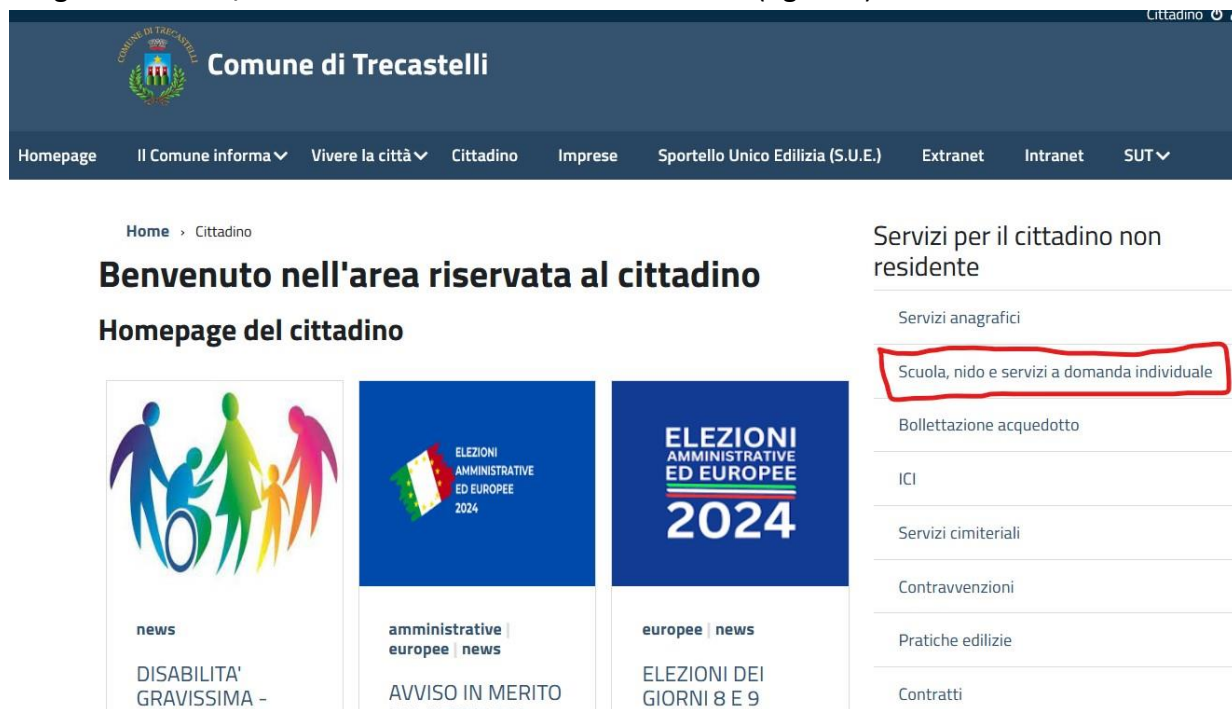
Cittadino

COMUNE DI TRECASTELLI

Comune di Trecastelli

Homepage Il Comune informa Vivere la città Cittadino Imprese Sportello Unico Edilizia (S.U.E.) Extranet Intranet SUT

Home › Cittadino

Benvenuto nell'area riservata al cittadino

Homepage del cittadino

news

DISABILITA' GRAVISSIMA -

ELEZIONI AMMINISTRATIVE ED EUROPEE 2024

amministrative | europee | news

AVVISO IN MERITO

ELEZIONI AMMINISTRATIVE ED EUROPEE 2024

europee | news

ELEZIONI DEI GIORNI 8 E 9

Servizi per il cittadino non residente

Servizi anagrafici

Scuola, nido e servizi a domanda individuale

Bollettazione acquedotto

ICI

Servizi cimiteriali

Contravvenzioni

Pratiche edilizie

Contratti